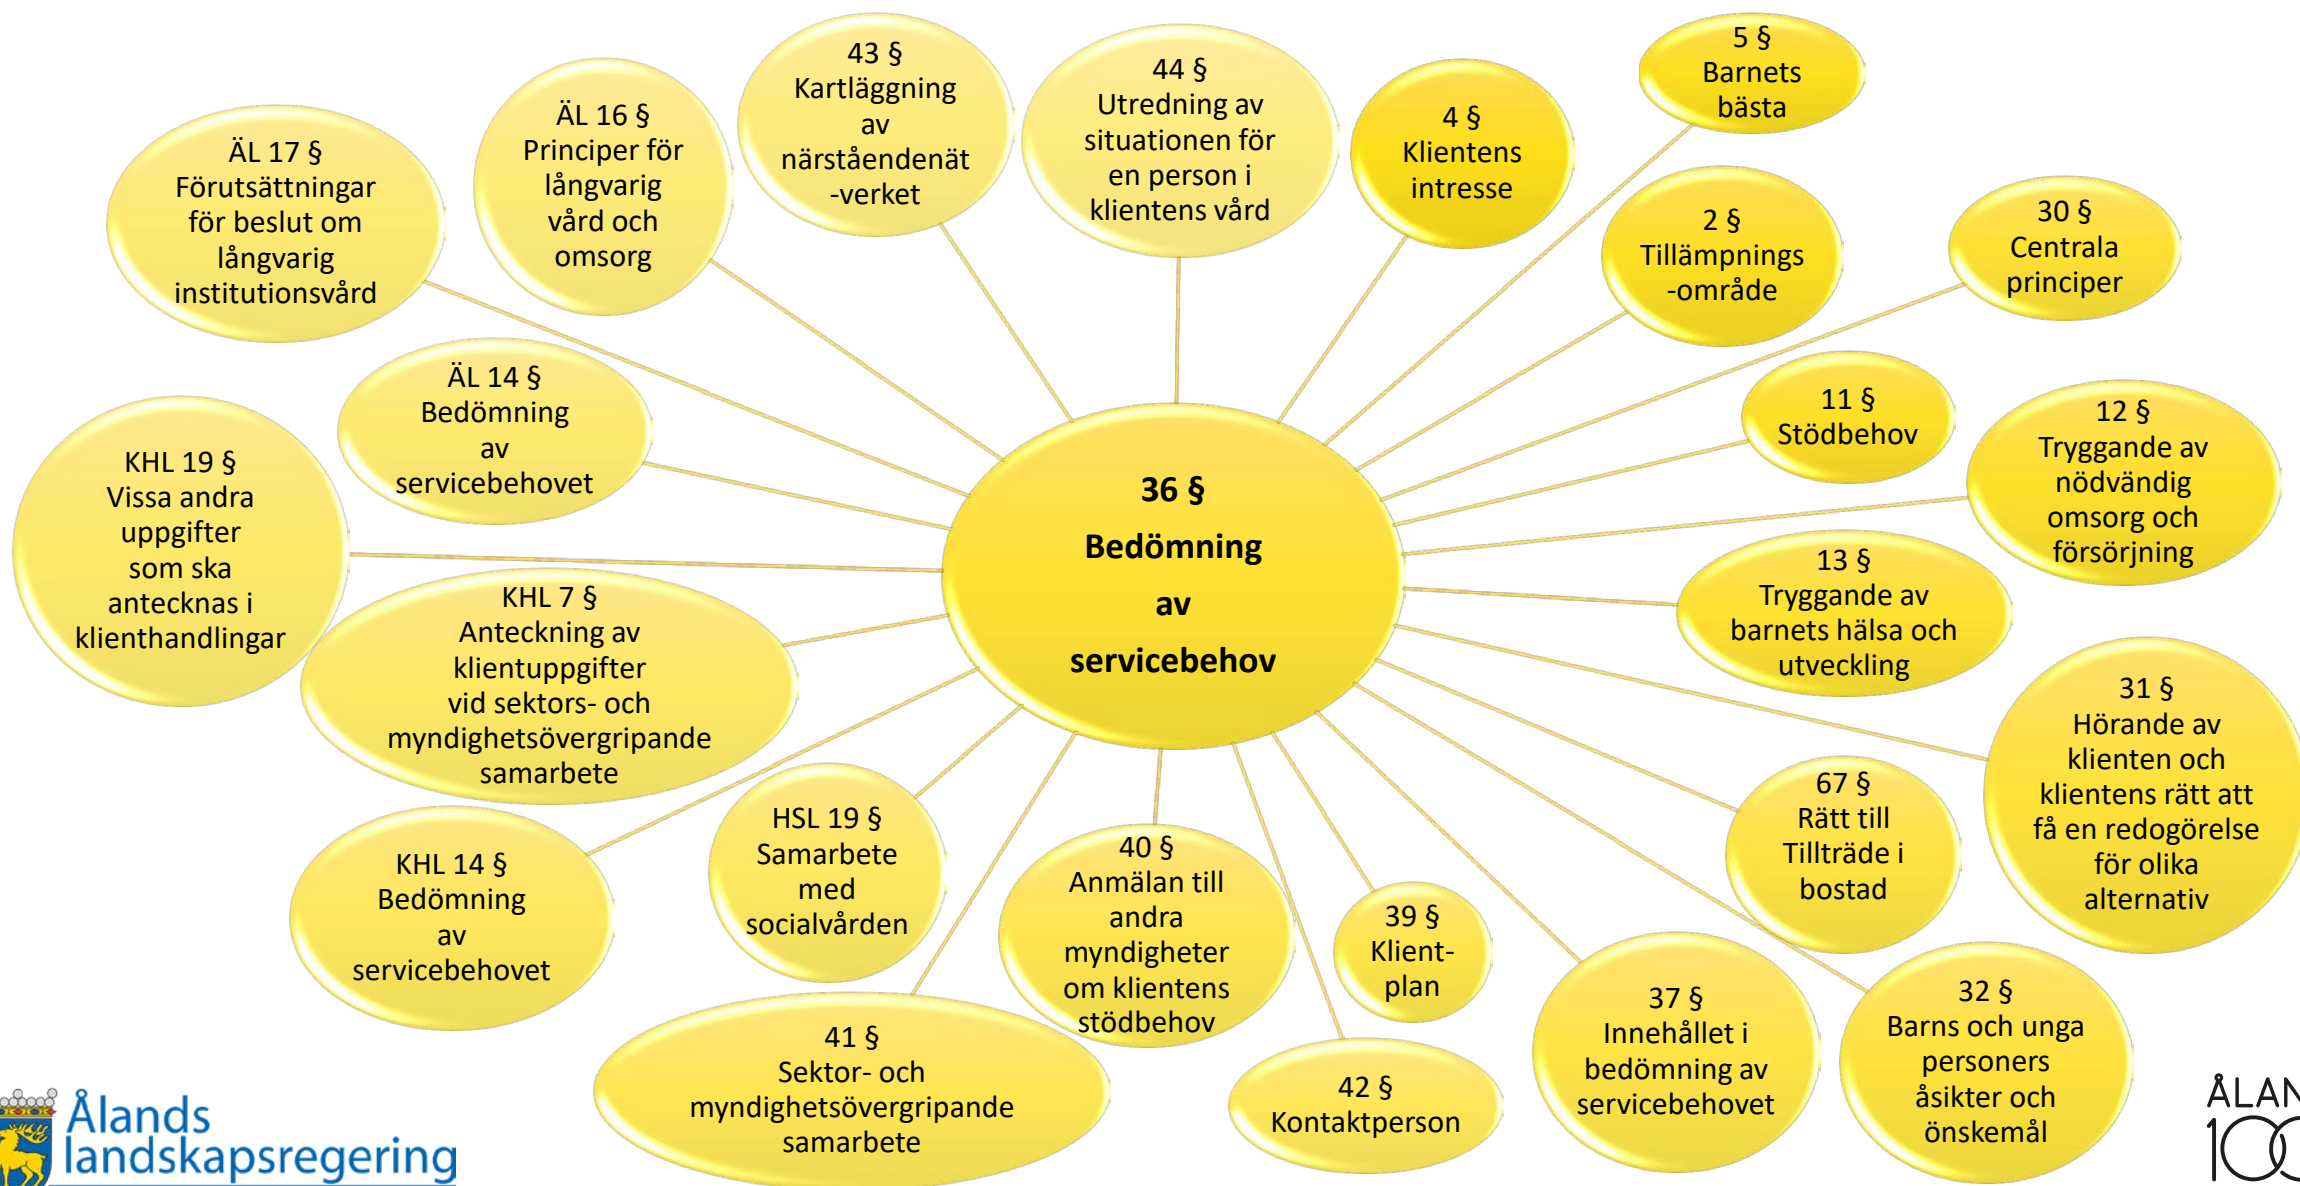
36 §
Bedömning
av
servicebehov

ÄL 17 §
Förutsättningar för beslut om långvarig institutionsvård

ÄL 16 §
Principer för långvarig vård och omsorg

43 §
Kartläggning av närståendenät-verket

44 §
Utredning av situationen för en person i klientens vård

4 §
Klientens intresse

5 §
Barnets bästa

2 §
Tillämpnings-område

30 §
Centrala principer

ÄL 14 §
Bedömning av servicebehovet

11 §
Stödbehov

12 §
Tryggande av nödvändig omsorg och försörjning

KHL 19 §
Vissa andra uppgifter som ska antecknas i klienthandlingar

13 §
Tryggande av barnets hälsa och utveckling

KHL 7 §
Anteckning av klientuppgifter vid sektors- och myndighetsövergripande samarbete

31 §
Hörande av klienten och klientens rätt att få en redogörelse för olika alternativ

67 §
Rätt till Tillträde i bostad

HSL 19 §
Samarbete med socialvården

KHL 14 §
Bedömning av servicebehovet

40 §
Anmälan till andra myndigheter om klientens stödbehov

39 §
Klient-plan

37 §
Innehållet i bedömning av servicebehovet

32 §
Barns och unga personers åsikter och önskemål

41 §
Sektor- och myndighetsövergripande samarbete

42 §
Kontaktperson

Ålands landskapsregering

ÅLAN 10